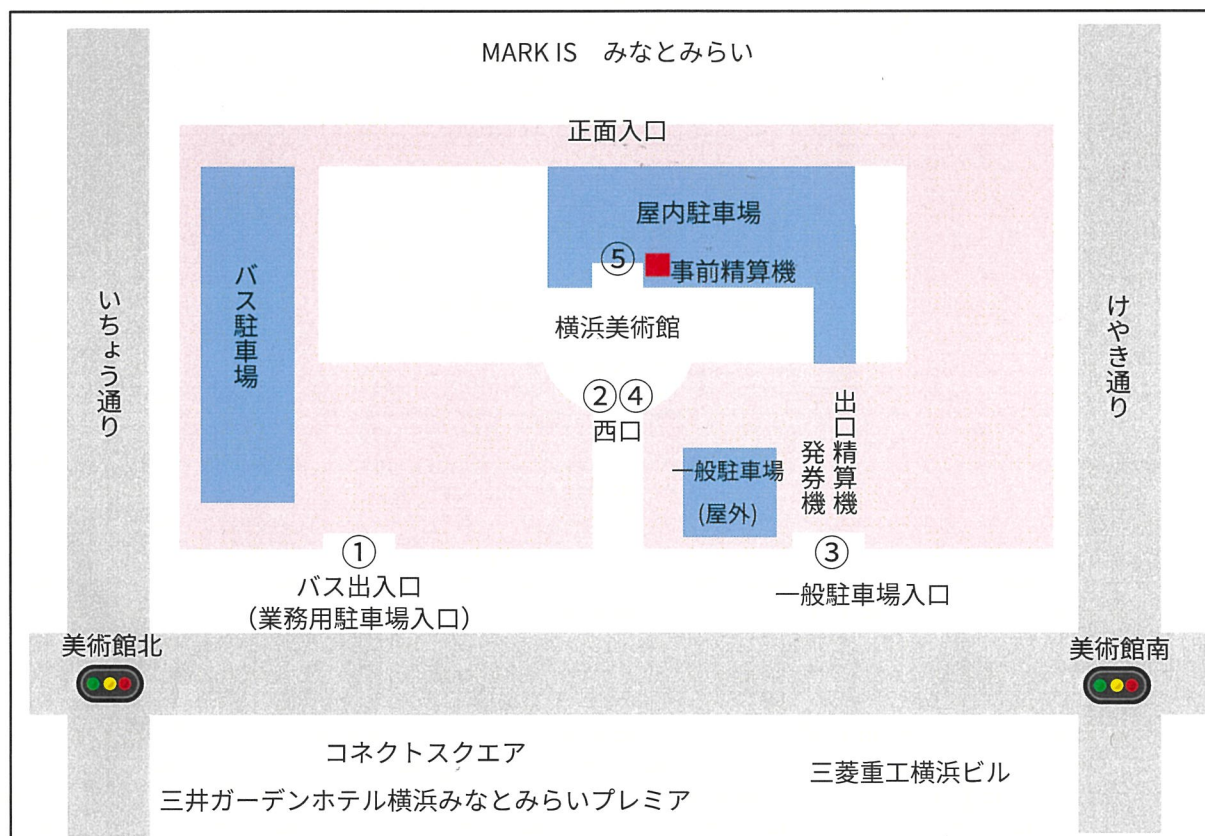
MARK IS　みなとみらい

正面入口

屋内駐車場

⑤ 事前精算機

バス駐車場

いちょう通り

けやき通り

横浜美術館

②④
西口

出口精算機

発券機

一般駐車場
(屋外)

①
バス出入口
（業務用駐車場入口）

③
一般駐車場入口

美術館北

美術館南

コネクトスクエア

三井ガーデンホテル横浜みなとみらいプレミア

三菱重工横浜ビル